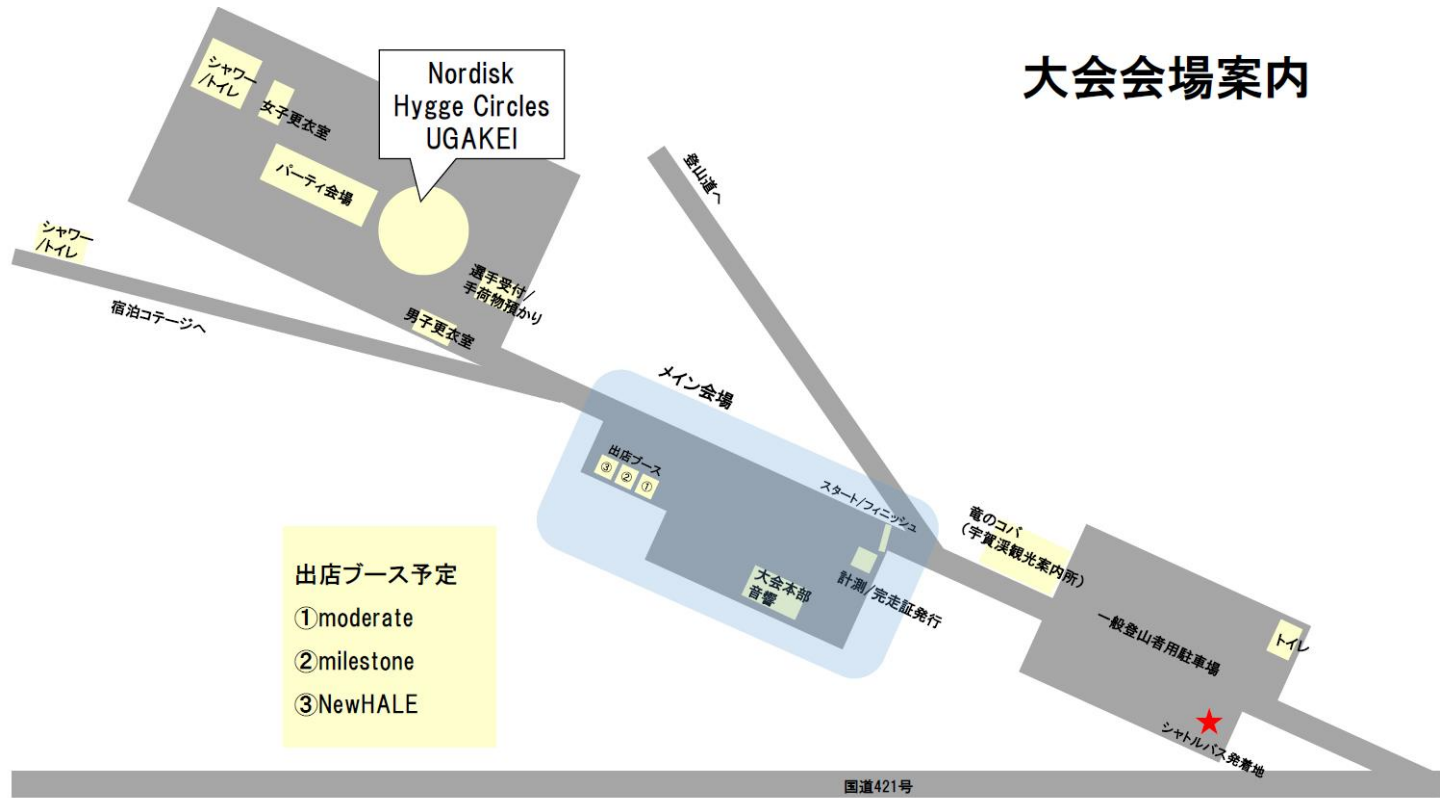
大会会場案内

シャワー/トイレ

女子更衣室

Nordisk Hygge Circles UGAKEI

パーティ会場

シャワー/トイレ

選手受付/手荷物預かり

男子更衣室

宿泊コテージへ

登山道へ

メイン会場

出店ブース ③ ② ①

スタート/フィニッシュ

大会本部 音響

計測/完走証発行

竜のコバ（宇賀渓観光案内所）

一般登山者用駐車場

トイレ

シャトルバス発着地

出店ブース予定
①moderate
②milestone
③NewHALE

国道421号